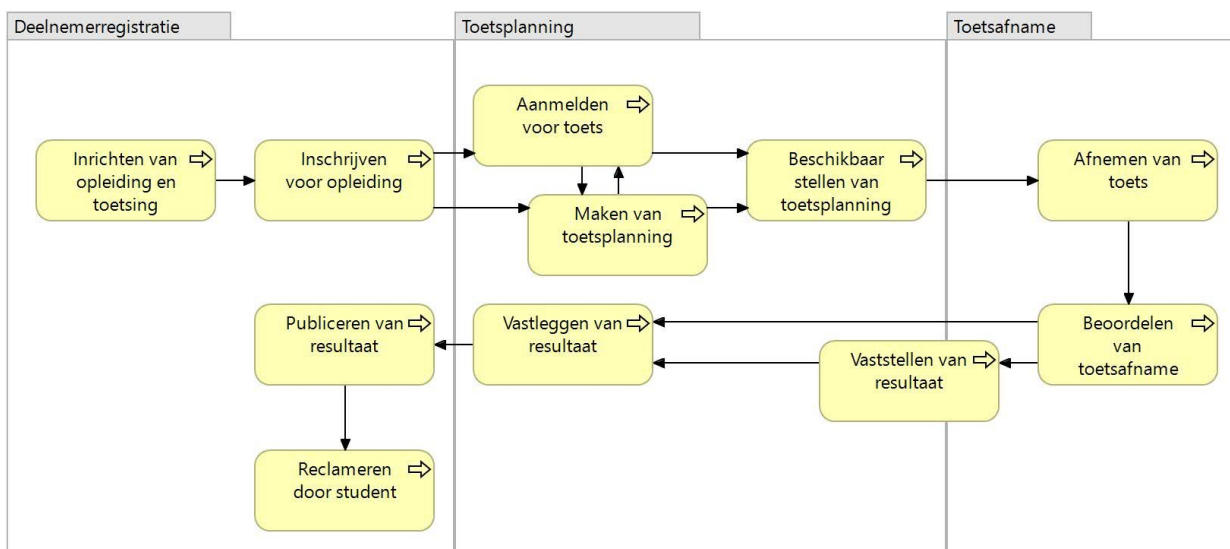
Deelnemerregistratie

Toetsplanning

Toetsafname

Inrichten van opleiding en toetsing

Inschrijven voor opleiding

Aanmelden voor toets

Maken van toetsplanning

Beschikbaar stellen van toetsplanning

Afnemen van toets

Beoordelen van toetsafname

Vaststellen van resultaat

Vastleggen van resultaat

Publiceren van resultaat

Reclameren door student